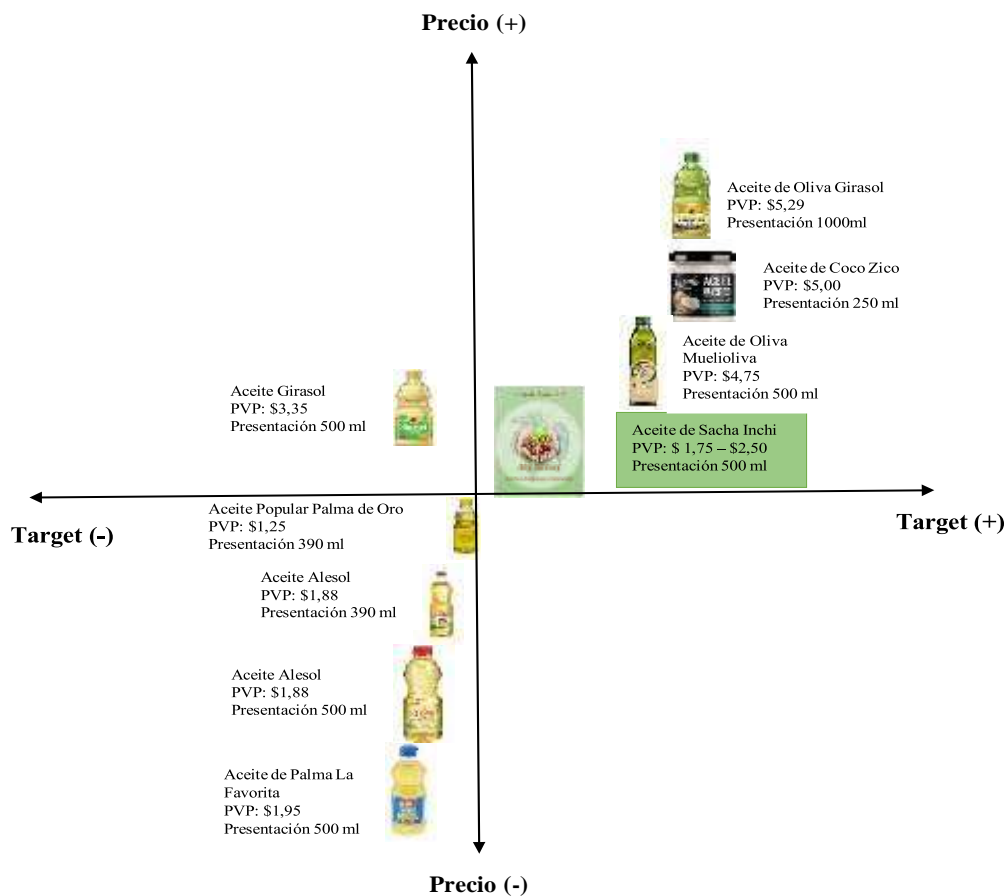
Precio (+)

Aceite de Oliva Girasol
PVP: $5,29
Presentación 1000ml

Aceite de Coco Zico
PVP: $5,00
Presentación 250 ml

Aceite de Oliva Muelioliva
PVP: $4,75
Presentación 500 ml

Aceite Girasol
PVP: $3,35
Presentación 500 ml

Aceite de Sacha Inchi
PVP: $ 1,75 – $2,50
Presentación 500 ml

Target (-)

Target (+)

Aceite Popular Palma de Oro
PVP: $1,25
Presentación 390 ml

Aceite Alesol
PVP: $1,88
Presentación 390 ml

Aceite Alesol
PVP: $1,88
Presentación 500 ml

Aceite de Palma La Favorita
PVP: $1,95
Presentación 500 ml

Precio (-)